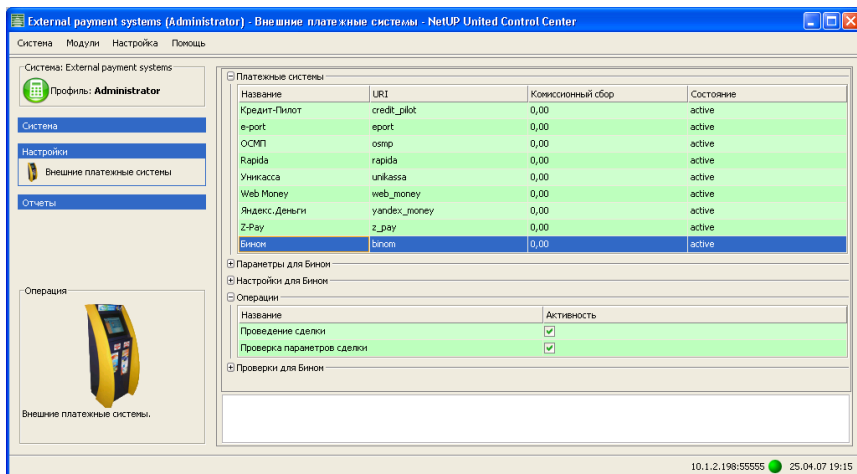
External payment systems (Administrator) - Внешние платежные системы - NetUP United Control Center

Система Модули Настройка Помощь

Система: External payment systems

Профиль: Administrator

Система

Настройки

Внешние платежные системы

Отчеты

Операция

Внешние платежные системы.

Платежные системы

| Название | URI | Комиссионный сбор | Состояние |
|---|---|---|---|
| Кредит-Пилот | credit_pilot | 0,00 | active |
| e-port | eport | 0,00 | active |
| ОСМП | osmp | 0,00 | active |
| Rapida | rapida | 0,00 | active |
| Уникасса | unikassa | 0,00 | active |
| Web Money | web_money | 0,00 | active |
| Яндекс.Деньги | yandex_money | 0,00 | active |
| Z-Pay | z_pay | 0,00 | active |
| Бином | binom | 0,00 | active |

Параметры для Бином

Настройки для Бином

Операции

| Название | Активность |
|---|---|
| Проведение сделки | ✓ |
| Проверка параметров сделки | ✓ |

Проверки для Бином

10.1.2.198:55555 25.04.07 19:15